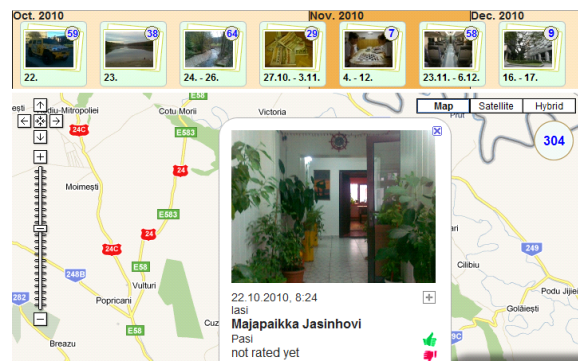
Oct. 2010
Nov. 2010
Dec. 2010
59
22.
38
23.
64
24. - 26.
29
27.10. - 3.11.
7
4. - 12.
58
23.11. - 6.12.
9
16. - 17.

Map
Satellite
Hybrid
304

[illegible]diu-Mitropoliei
Cotu Mori
Victoria
E58
24C
E583
Moimești
24
E583
24C
24
248B
E58
282
Vulturi
Popricani
E58
Breazu
Cuz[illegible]
Prut
249
Ciurbesti
Cilibiu
Podu Iiloaiei
Golăiești

22.10.2010, 8:24
Iasi
Majapaikka Jasinhovi
Pasi
not rated yet